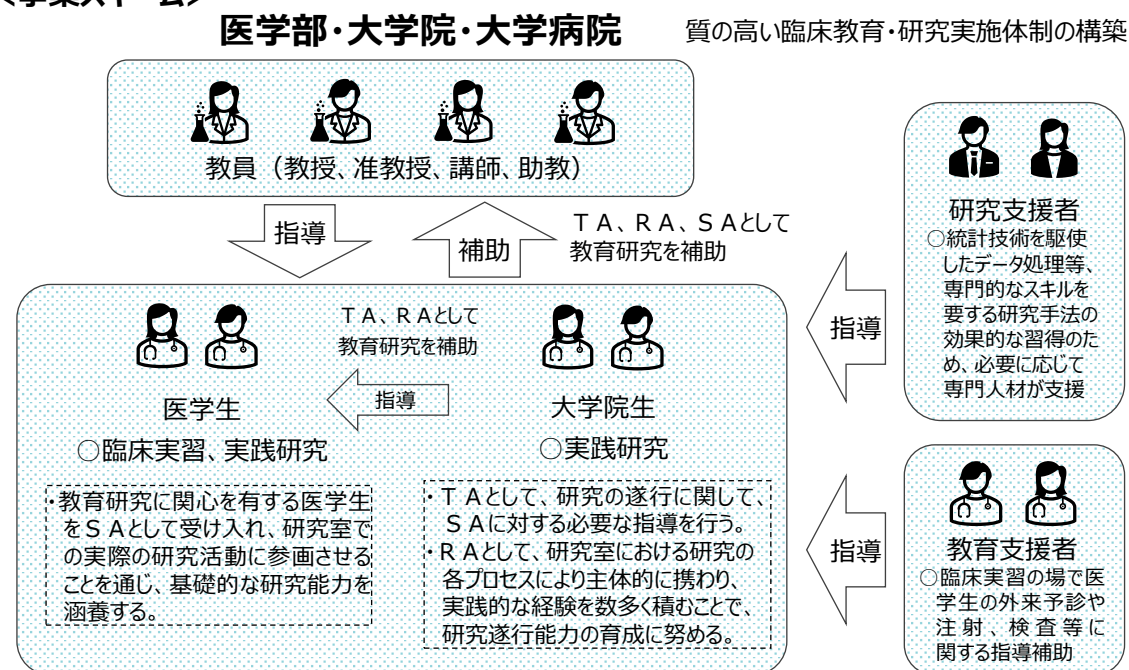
〈事業スキーム〉

医学部・大学院・大学病院

質の高い臨床教育・研究実施体制の構築

教員（教授、准教授、講師、助教）

指導

補助

ＴＡ、ＲＡ、ＳＡとして教育研究を補助

研究支援者
○統計技術を駆使したデータ処理等、専門的なスキルを要する研究手法の効果的な習得のため、必要に応じて専門人材が支援

指導

ＴＡ、ＲＡとして教育研究を補助

医学生
○臨床実習、実践研究

指導

大学院生
○実践研究

・教育研究に関心を有する医学生をＳＡとして受け入れ、研究室での実際の研究活動に参画させることを通じ、基礎的な研究能力を涵養する。

・ＴＡとして、研究の遂行に関して、ＳＡに対する必要な指導を行う。
・ＲＡとして、研究室における研究の各プロセスにより主体的に携わり、実践的な経験を数多く積むことで、研究遂行能力の育成に努める。

指導

教育支援者
○臨床実習の場で医学生の外来予診や注射、検査等に関する指導補助